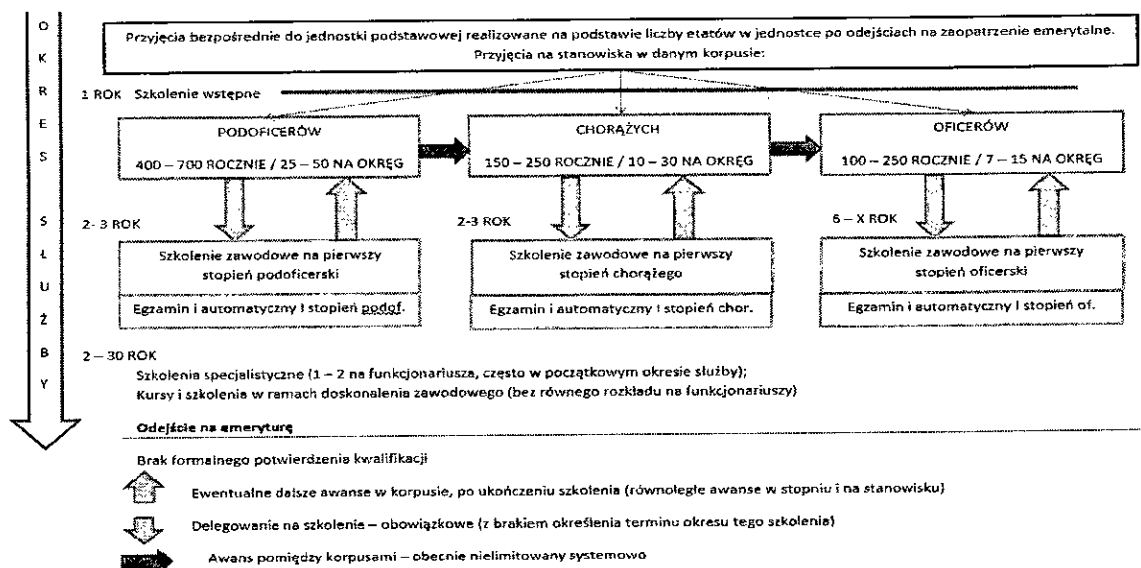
O
K
R
E
S

S
Ł
U
Ż
B
Y

Przyjęcia bezpośrednie do jednostki podstawowej realizowane na podstawie liczby etatów w jednostce po odejściach na zaopatrzenie emerytalne. Przyjęcia na stanowiska w danym korpusie:

1 ROK Szkolenie wstępne

PODOFICERÓW
400 – 700 ROCZNIE / 25 – 50 NA OKRĘG

CHORĄŻYCH
150 – 250 ROCZNIE / 10 – 30 NA OKRĘG

OFICERÓW
100 – 250 ROCZNIE / 7 – 15 NA OKRĘG

2- 3 ROK

Szkolenie zawodowe na pierwszy stopień podoficerski

Egzamin i automatyczny I stopień podof.

2-3 ROK

Szkolenie zawodowe na pierwszy stopień chorążego

Egzamin i automatyczny I stopień chor.

6 – X ROK

Szkolenie zawodowe na pierwszy stopień oficerski

Egzamin i automatyczny I stopień of.

2 – 30 ROK
Szkolenia specjalistyczne (1 – 2 na funkcjonariusza, często w początkowym okresie służby);
Kursy i szkolenia w ramach doskonalenia zawodowego (bez równego rozkładu na funkcjonariuszy)

Odejście na emeryturę

Brak formalnego potwierdzenia kwalifikacji

Ewentualne dalsze awanse w korpusie, po ukończeniu szkolenia (równoległe awanse w stopniu i na stanowisku)

Delegowanie na szkolenie – obowiązkowe (z brakiem określenia terminu okresu tego szkolenia)

Awans pomiędzy korpusami – obecnie nielimitowany systemowo